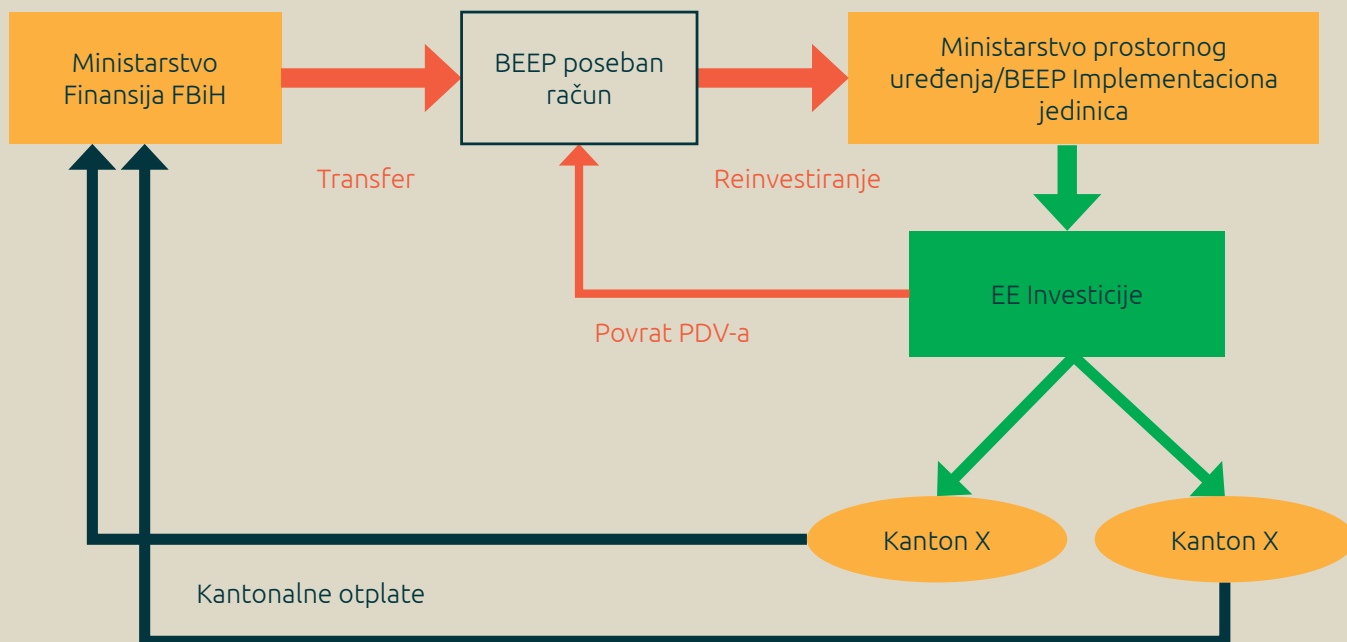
Ministarstvo Finansija FBiH

BEEP poseban račun

Ministarstvo prostornog uređenja/BEEP Implementaciona jedinica

Transfer

Reinvestiranje

EE Investicije

Povrat PDV-a

Kanton X

Kanton X

Kantonalne otplate